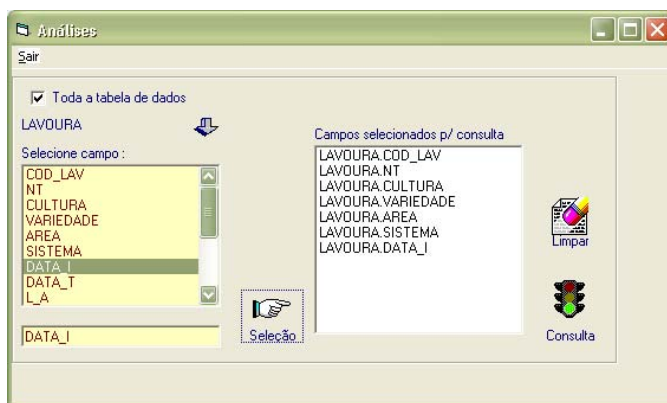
Análises

Sair

Toda a tabela de dados

LAVOURA

Selecione campo :

COD_LAV
NT
CULTURA
VARIEDADE
AREA
SISTEMA
DATA_I
DATA_T
L_A

DATA_I

Seleção

Campos selecionados p/ consulta

LAVOURA.COD_LAV
LAVOURA.NT
LAVOURA.CULTURA
LAVOURA.VARIEDADE
LAVOURA.AREA
LAVOURA.SISTEMA
LAVOURA.DATA_I

Limpar

Consulta